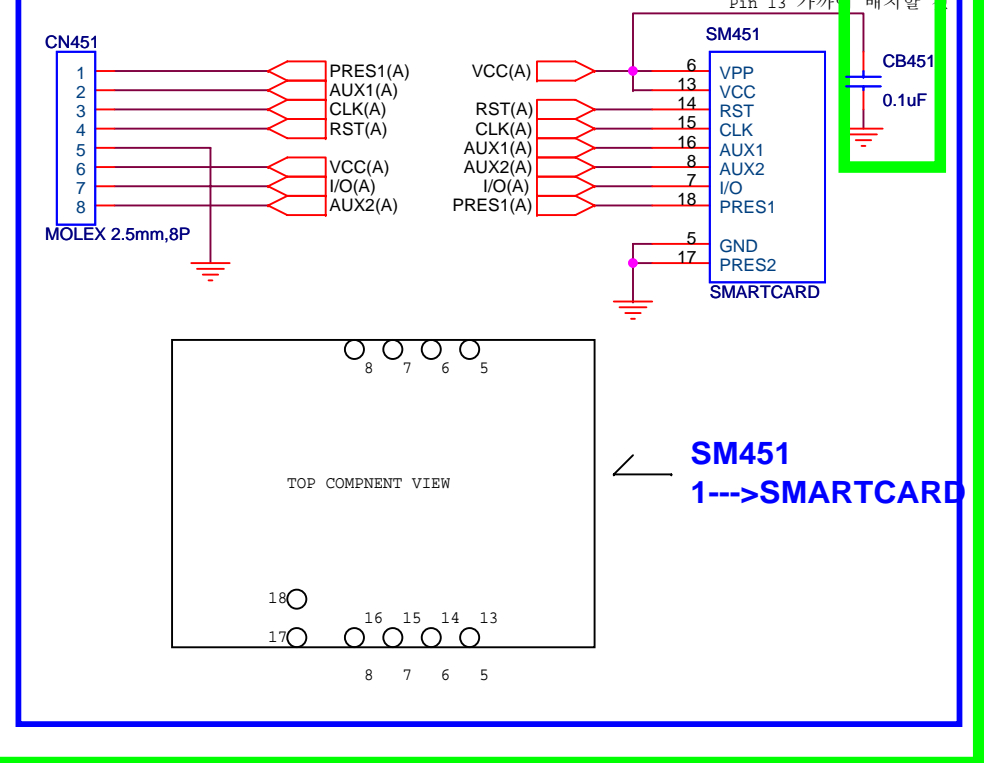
Pin 13 가까이 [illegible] 배치할 것

CN451
1
2
3
4
5
6
7
8
MOLEX 2.5mm,8P

PRES1(A)
AUX1(A)
CLK(A)
RST(A)
VCC(A)
I/O(A)
AUX2(A)

VCC(A)
RST(A)
CLK(A)
AUX1(A)
AUX2(A)
I/O(A)
PRES1(A)

SM451
6 VPP
13 VCC
14 RST
15 CLK
16 AUX1
8 AUX2
7 I/O
18 PRES1
5 GND
17 PRES2
SMARTCARD

CB451
0.1uF

8 7 6 5

TOP COMPNENT VIEW

18
17
16 15 14 13
8 7 6 5

SM451
1--->SMARTCARD